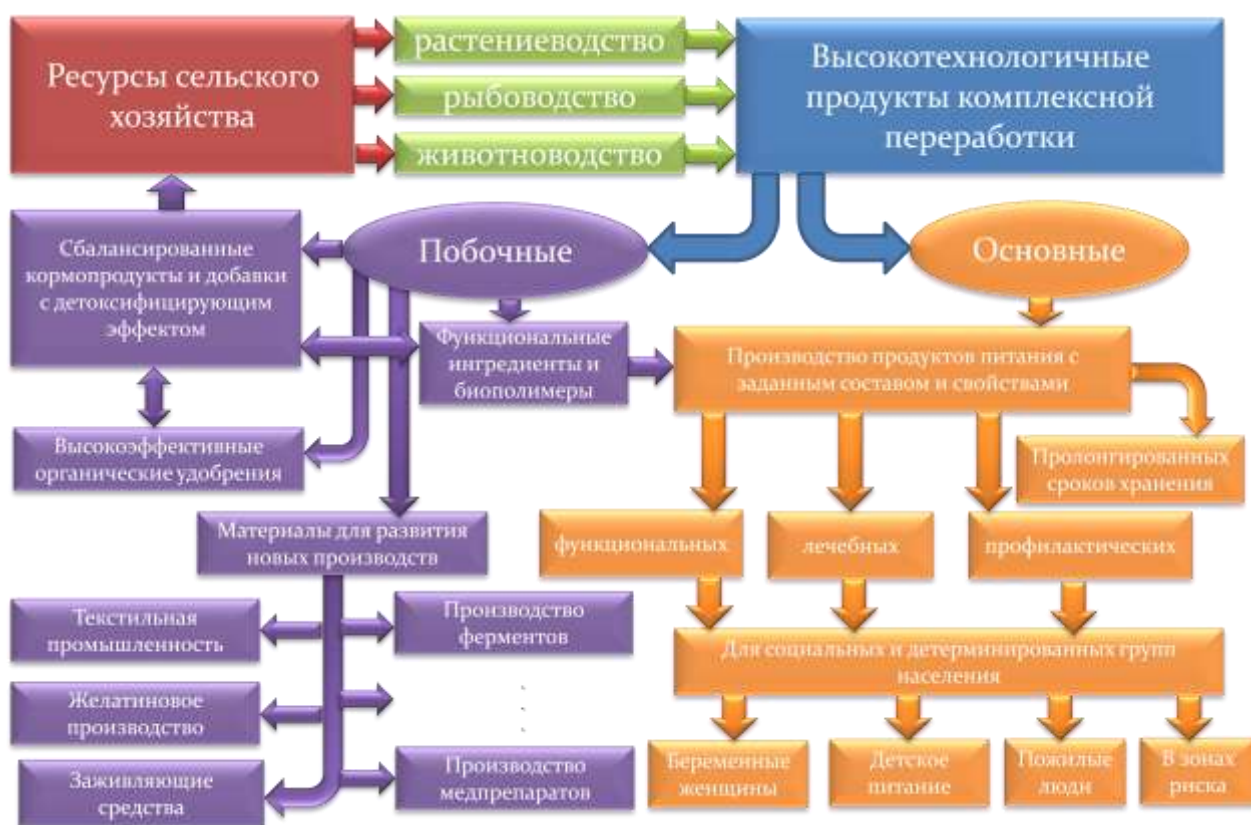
Ресурсы сельского хозяйства

растениеводство

рыбоводство

животноводство

Высокотехнологичные продукты комплексной переработки

Побочные

Основные

Сбалансированные кормопродукты и добавки с детоксифицирующим эффектом

Функциональные ингредиенты и биополимеры

Производство продуктов питания с заданным составом и свойствами

Высокоэффективные органические удобрения

Пролонгированных сроков хранения

Материалы для развития новых производств

функциональных

лечебных

профилактических

Текстильная промышленность

Производство ферментов

Для социальных и детерминированных групп населения

Желатиновое производство

Заживляющие средства

Производство медпрепаратов

Беременные женщины

Детское питание

Пожилые люди

В зонах риска